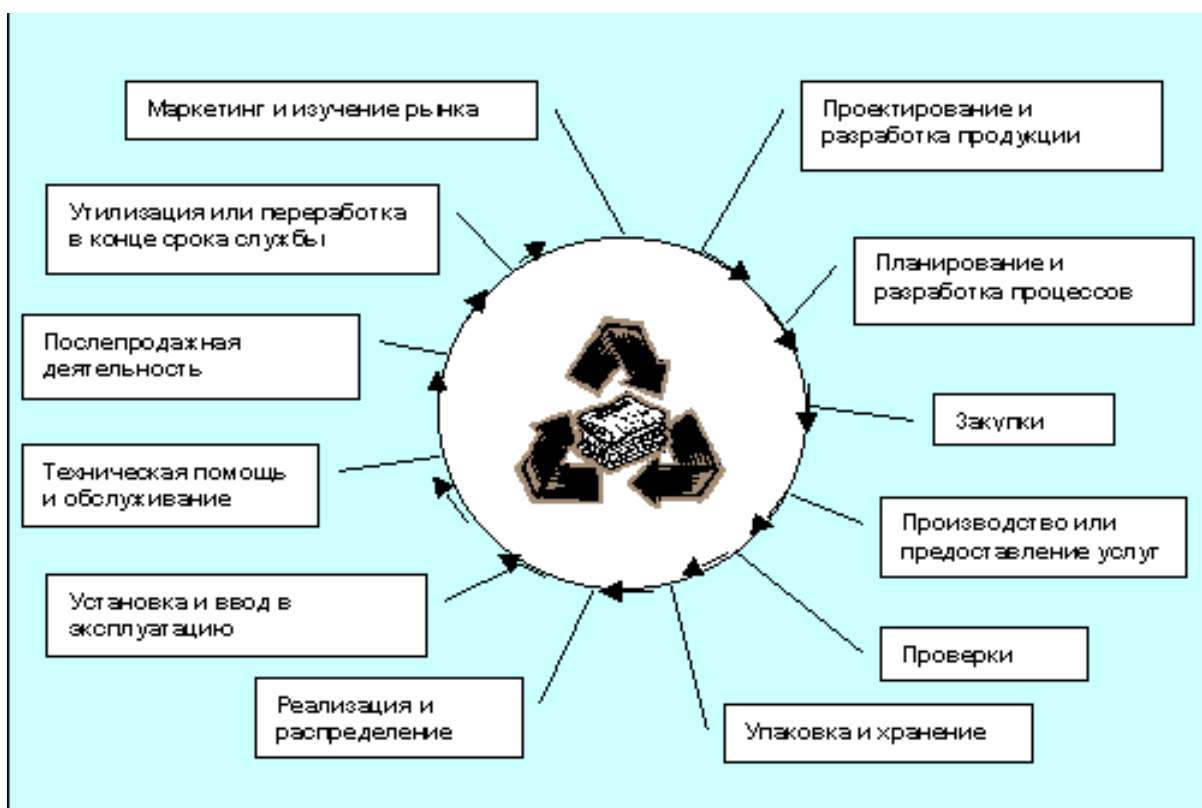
Маркетинг и изучение рынка

Проектирование и разработка продукции

Планирование и разработка процессов

Закупки

Производство или предоставление услуг

Проверки

Упаковка и хранение

Реализация и распределение

Установка и ввод в эксплуатацию

Техническая помощь и обслуживание

Послепродажная деятельность

Утилизация или переработка в конце срока службы